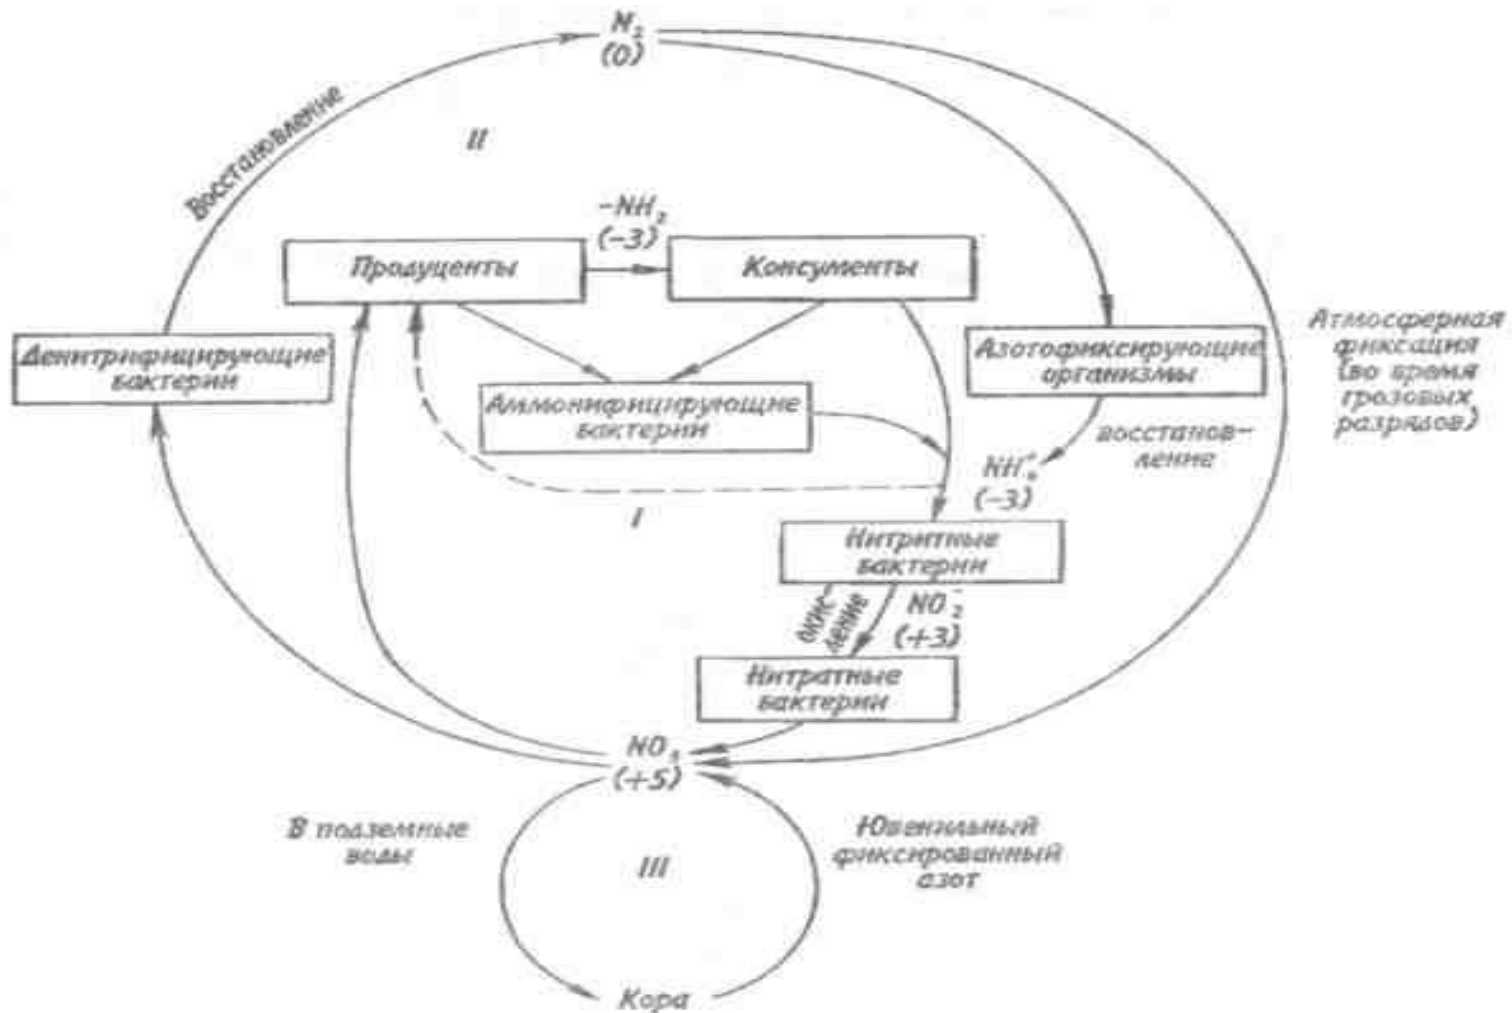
$N_2$
(0)

Восстановление

II

$-NH_2$
(−3)

Продуценты

Консументы

Денитрифицирующие бактерии

Азотофиксирующие организмы

Атмосферная фиксация (во время грозовых разрядов)

Аммонифицирующие бактерии

восстановление

$NH_4^+$
(−3)

I

Нитритные бактерии

окисление

$NO_2^-$
(+3)

Нитратные бактерии

$NO_3^-$
(+5)

В подземные воды

III

Ювенильный фиксированный азот

Кора